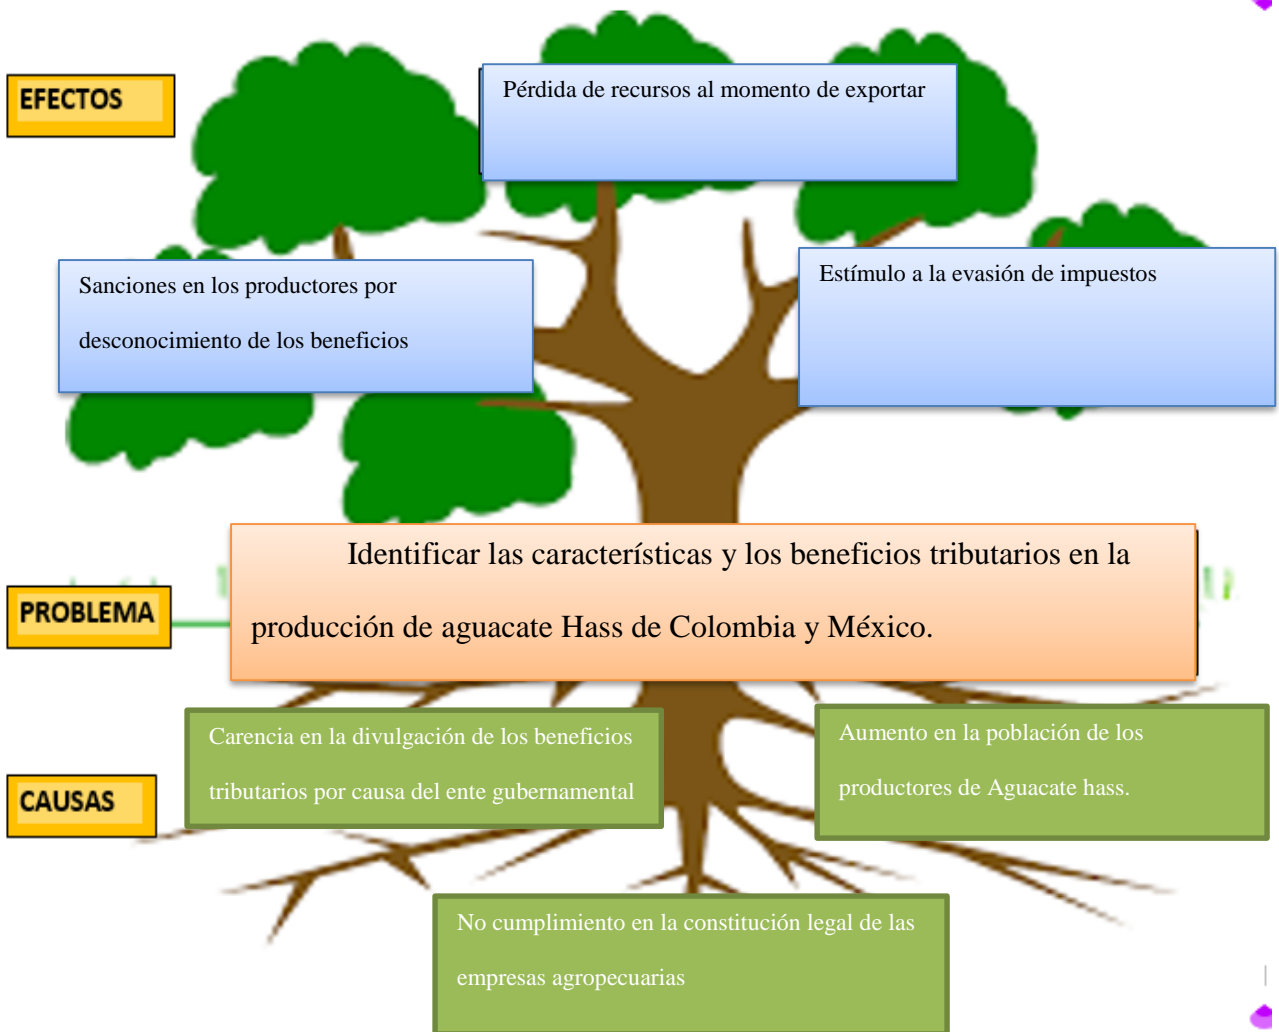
EFECTOS

Pérdida de recursos al momento de exportar

Sanciones en los productores por desconocimiento de los beneficios

Estímulo a la evasión de impuestos

PROBLEMA

Identificar las características y los beneficios tributarios en la producción de aguacate Hass de Colombia y México.

CAUSAS

Carencia en la divulgación de los beneficios tributarios por causa del ente gubernamental

Aumento en la población de los productores de Aguacate hass.

No cumplimiento en la constitución legal de las empresas agropecuarias